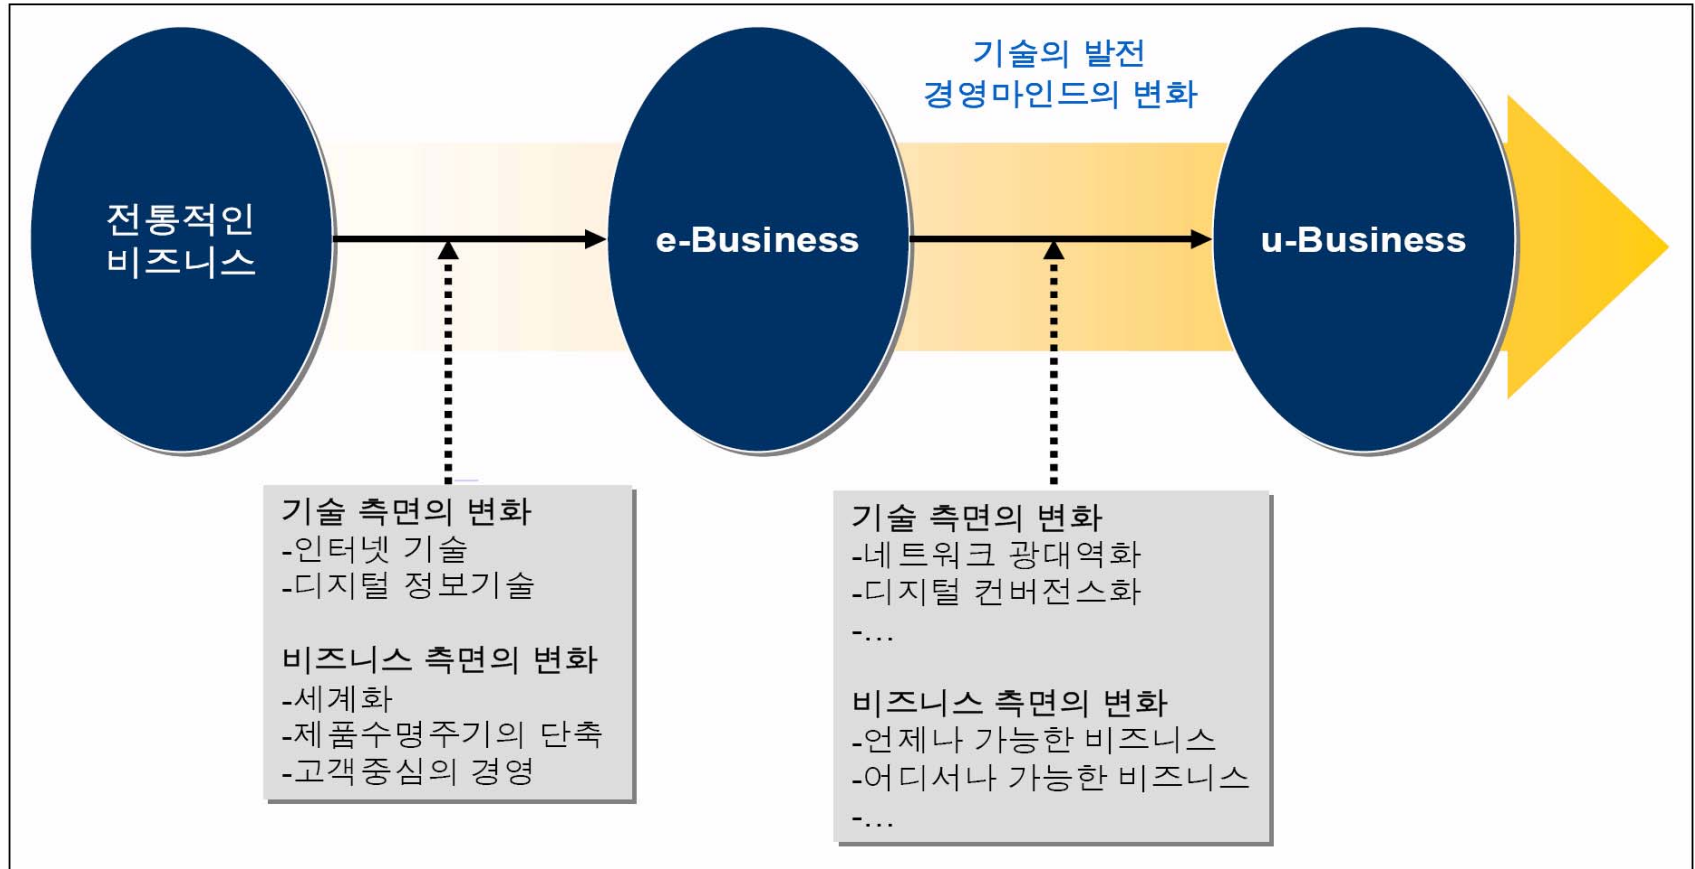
기술의 발전
경영마인드의 변화

전통적인
비즈니스

e-Business

u-Business

기술 측면의 변화
-인터넷 기술
-디지털 정보기술

비즈니스 측면의 변화
-세계화
-제품수명주기의 단축
-고객중심의 경영

기술 측면의 변화
-네트워크 광대역화
-디지털 컨버전스화
-…

비즈니스 측면의 변화
-언제나 가능한 비즈니스
-어디서나 가능한 비즈니스
-…